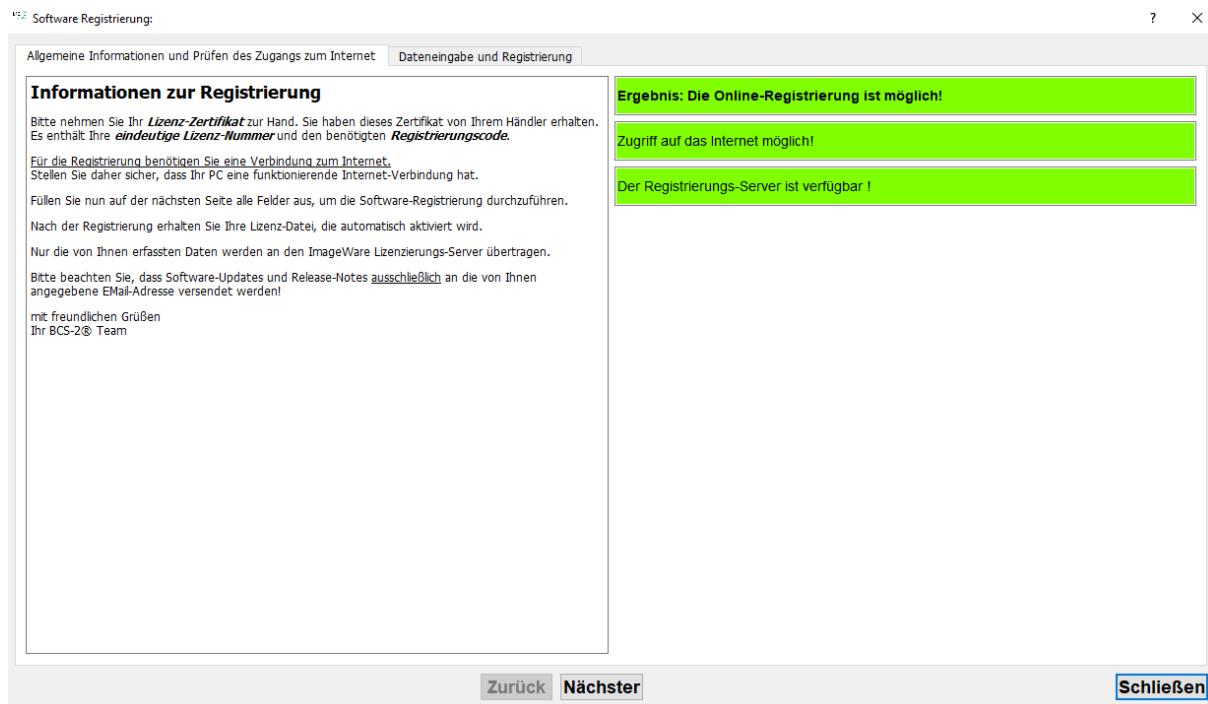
Software Registrierung:

?

Allgemeine Informationen und Prüfen des Zugangs zum Internet

Dateneingabe und Registrierung

Informationen zur Registrierung

Bitte nehmen Sie Ihr ***Lizenz-Zertifikat*** zur Hand. Sie haben dieses Zertifikat von Ihrem Händler erhalten. Es enthält Ihre ***eindeutige Lizenz-Nummer*** und den benötigten ***Registrierungscode***.

Für die Registrierung benötigen Sie eine Verbindung zum Internet.
Stellen Sie daher sicher, dass Ihr PC eine funktionierende Internet-Verbindung hat.

Füllen Sie nun auf der nächsten Seite alle Felder aus, um die Software-Registrierung durchzuführen.

Nach der Registrierung erhalten Sie Ihre Lizenz-Datei, die automatisch aktiviert wird.

Nur die von Ihnen erfassten Daten werden an den ImageWare Lizenzierungs-Server übertragen.

Bitte beachten Sie, dass Software-Updates und Release-Notes ausschließlich an die von Ihnen angegebene EMail-Adresse versendet werden!

mit freundlichen Grüßen
Ihr BCS-2® Team

Ergebnis: Die Online-Registrierung ist möglich!

Zugriff auf das Internet möglich!

Der Registrierungs-Server ist verfügbar !

Zurück

Nächster

Schließen